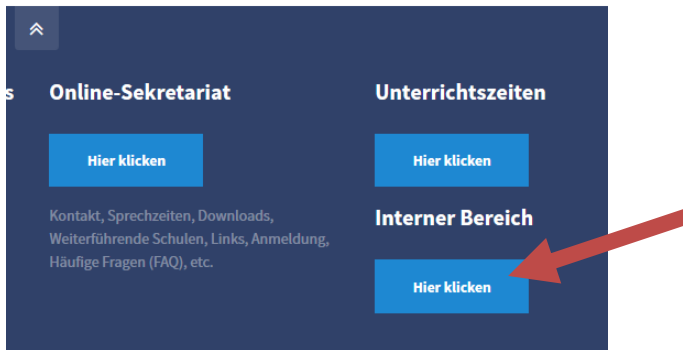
s

Online-Sekretariat

Hier klicken

Kontakt, Sprechzeiten, Downloads, Weiterführende Schulen, Links, Anmeldung, Häufige Fragen (FAQ), etc.

Unterrichtszeiten

Hier klicken

Interner Bereich

Hier klicken